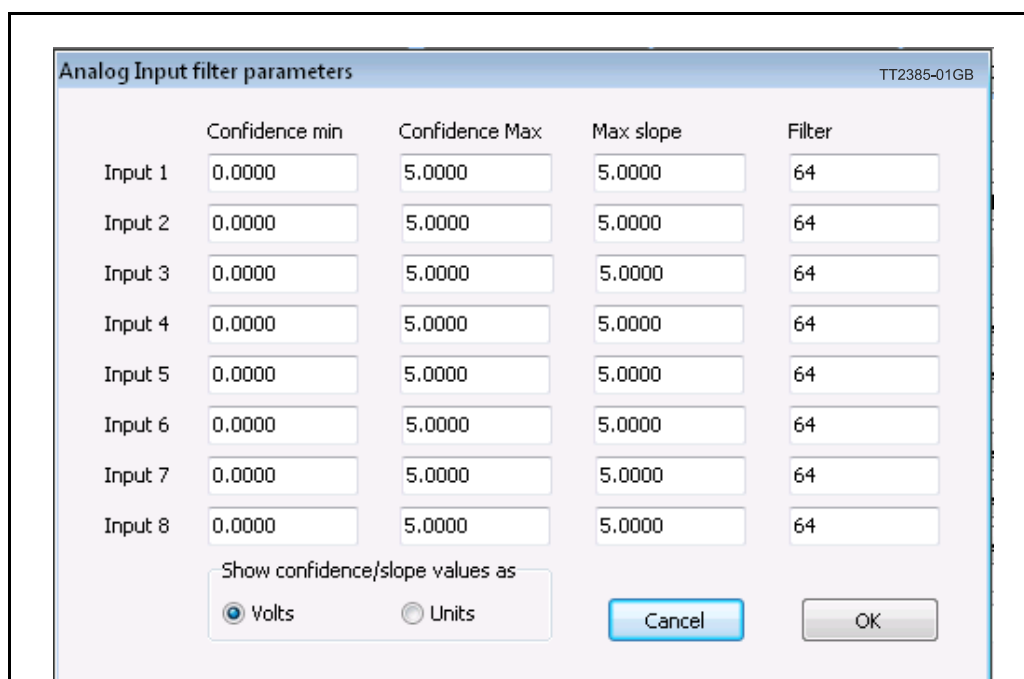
Analog Input filter parameters

TT2385-01GB

| | Confidence min | Confidence Max | Max slope | Filter |
|---|---|---|---|---|
| Input 1 | 0.0000 | 5.0000 | 5.0000 | 64 |
| Input 2 | 0.0000 | 5.0000 | 5.0000 | 64 |
| Input 3 | 0.0000 | 5.0000 | 5.0000 | 64 |
| Input 4 | 0.0000 | 5.0000 | 5.0000 | 64 |
| Input 5 | 0.0000 | 5.0000 | 5.0000 | 64 |
| Input 6 | 0.0000 | 5.0000 | 5.0000 | 64 |
| Input 7 | 0.0000 | 5.0000 | 5.0000 | 64 |
| Input 8 | 0.0000 | 5.0000 | 5.0000 | 64 |

Show confidence/slope values as

Volts

Units

Cancel

OK